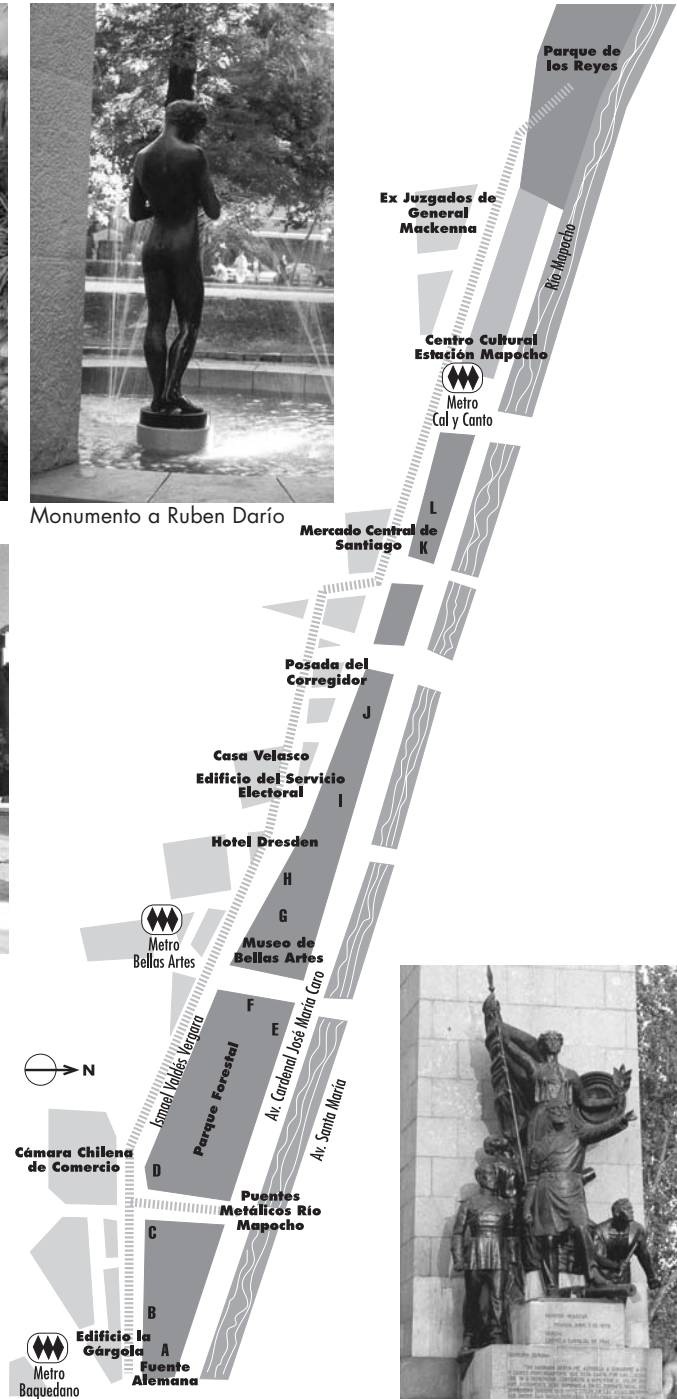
Parque de los Reyes

Ex Juzgados de General Mackenna

Río Mapocho

Centro Cultural Estación Mapocho

Metro Cal y Canto

Monumento a Ruben Darío

Mercado Central de Santiago

L

K

Posada del Corregidor

J

Casa Velasco

Edificio del Servicio Electoral

I

Hotel Dresden

H

G

Metro Bellas Artes

Museo de Bellas Artes

F

E

Ismael Valdés Vergara

Parque Forestal

Av. Cardenal José María Caro

Av. Santa María

N

Cámara Chilena de Comercio

D

Puentes Metálicos Río Mapocho

C

B

Edificio la Gárgola

A

Fuente Alemana

Metro Baquedano

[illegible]